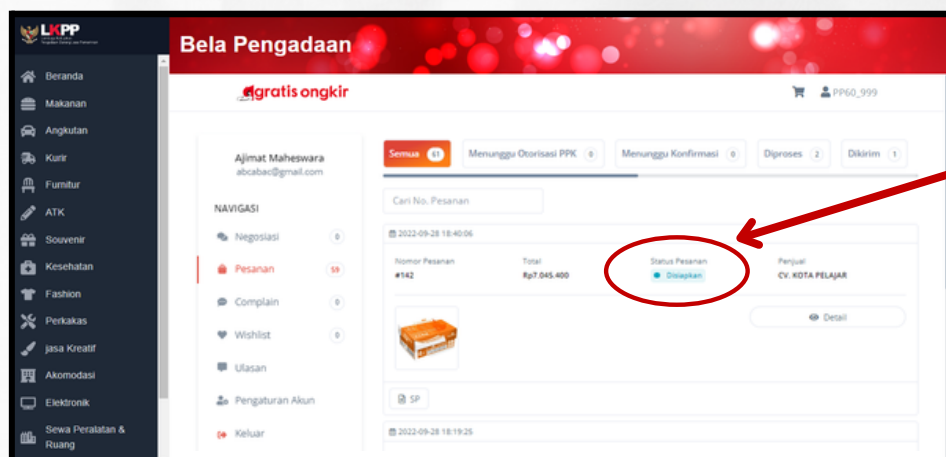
LKPP

Beranda
Makanan
Angkutan
Kurir
Furnitur
ATK
Souvenir
Kesehatan
Fashion
Perkakas
jasa Kreatif
Akomodasi
Elektronik
Sewa Peralatan & Ruang

Bela Pengadaan

gratis ongkir

PP60_999

Ajimat Maheswara
abcabac@gmail.com

NAVIGASI
Negosiasi 0
Pesanan 59
Complain 0
Wishlist 0
Ulasan
Pengaturan Akun
Keluar

Semua 61 | Menunggu Otorisasi PPK 0 | Menunggu Konfirmasi 0 | Diproses 2 | Dikirim 1

Cari No. Pesanan

2022-09-28 18:40:06

| Nomor Pesanan | Total | Status Pesanan | Penjual |
|---|---|---|---|
| #142 | Rp7.045.400 | Disiapkan | CV. KOTA PELAJAR |

Detail

SP

2022-09-28 18:19:25